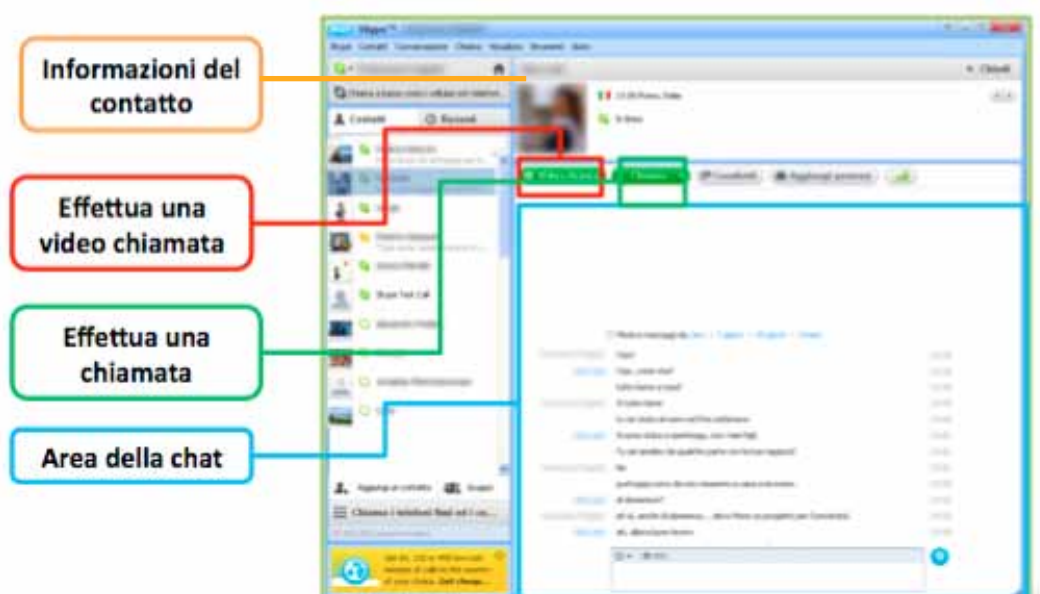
Informazioni del contatto

Effettua una video chiamata

Effettua una chiamata

Area della chat

Skype™

Skype Contatti Conversazione Chiamata Visualizza Strumenti Aiuto

Contatti Recenti

Chiudi

Videochiamata Chiama Condividi Aggiungi persone

Skype Test Call

Aggiungi un contatto Gruppi

Chiama i telefoni fissi ed i cel...